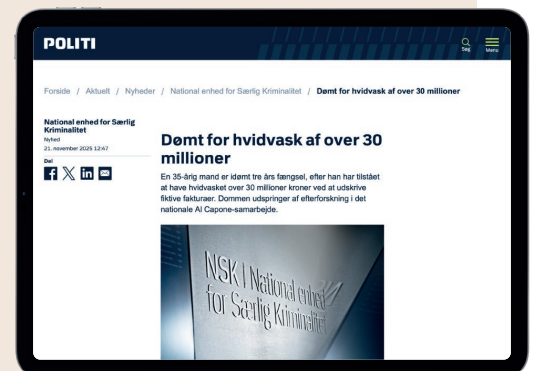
POLITI

Søg Menu

Forside / Aktuelt / Nyheder / National enhed for Særlig Kriminalitet / Dømt for hvidvask af over 30 millioner

National enhed for Særlig Kriminalitet
Nyhed
21. november 2025 12:47

Del

Dømt for hvidvask af over 30 millioner

En 35-årig mand er idømt tre års fængsel, efter han har tilstået at have hvidvasket over 30 millioner kroner ved at udskrive fiktive fakturaer. Dommen udspringer af efterforskning i det nationale Al Capone-samarbejde.

NSK | National enhed for Særlig Kriminalitet